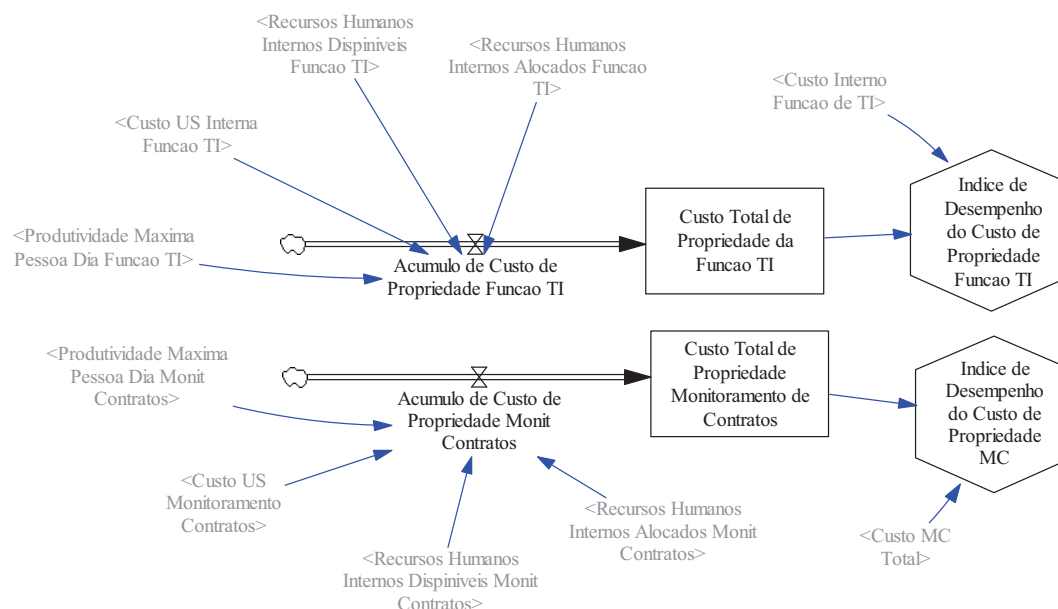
<Recursos Humanos Internos Dispiniveis Funcao TI>

<Recursos Humanos Internos Alocados Funcao TI>

<Custo Interno Funcao de TI>

<Custo US Interna Funcao TI>

<Produtividade Maxima Pessoa Dia Funcao TI>

Acumulo de Custo de Propriedade Funcao TI

Custo Total de Propriedade da Funcao TI

Indice de Desempenho do Custo de Propriedade Funcao TI

<Produtividade Maxima Pessoa Dia Monit Contratos>

Acumulo de Custo de Propriedade Monit Contratos

Custo Total de Propriedade Monitoramento de Contratos

Indice de Desempenho do Custo de Propriedade MC

<Custo US Monitoramento Contratos>

<Recursos Humanos Internos Alocados Monit Contratos>

<Custo MC Total>

<Recursos Humanos Internos Dispiniveis Monit Contratos>